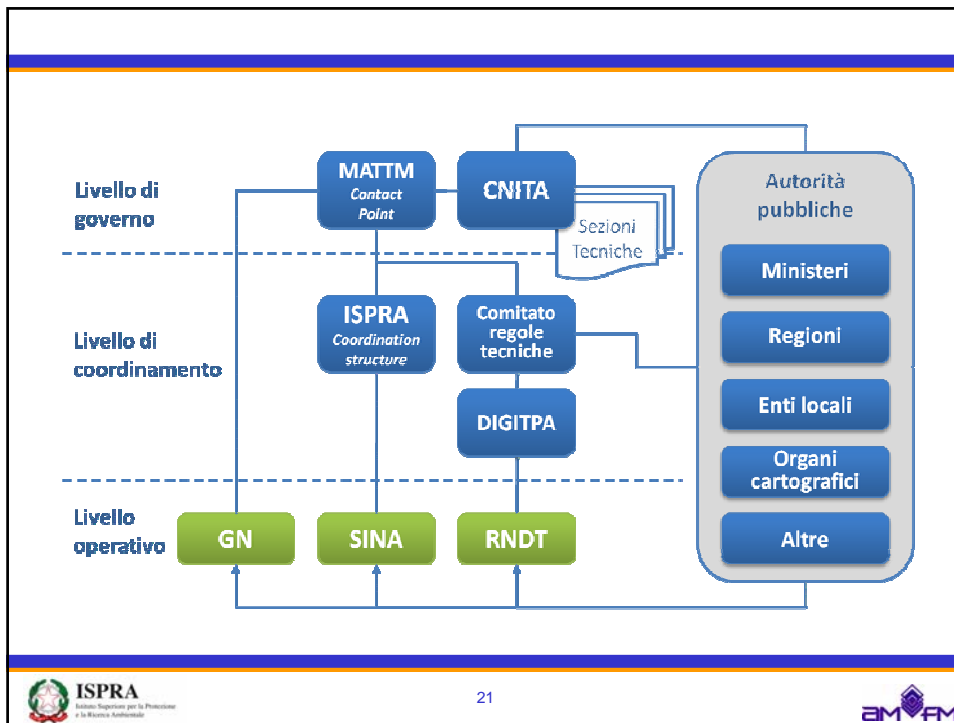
Livello di governo

MATTM
Contact Point

CNITA

Sezioni Tecniche

Autorità pubbliche

Ministeri

Regioni

Enti locali

Organi cartografici

Altre

Livello di coordinamento

ISPRA
Coordination structure

Comitato regole tecniche

DIGITPA

Livello operativo

GN

SINA

RNDT

ISPRA
Istituto Superiore per la Protezione e la Ricerca Ambientale

21

am FM